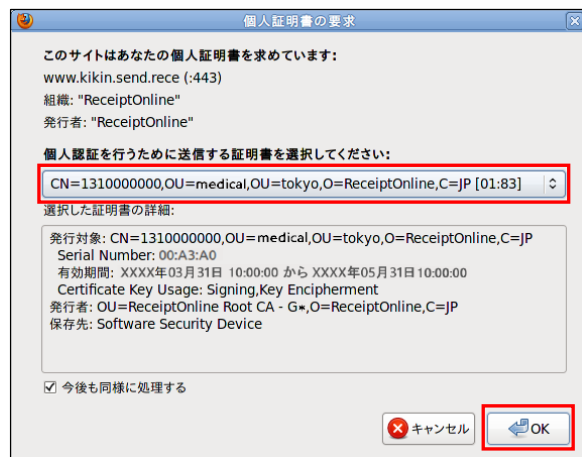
個人証明書の要求

このサイトはあなたの個人証明書を求めています:
www.kikin.send.rece (:443)
組織: "ReceiptOnline"
発行者: "ReceiptOnline"

個人認証を行うために送信する証明書を選択してください:
CN=1310000000,OU=medical,OU=tokyo,O=ReceiptOnline,C=JP [01:83]
選択した証明書の詳細:
発行対象: CN=1310000000,OU=medical,OU=tokyo,O=ReceiptOnline,C=JP
Serial Number: 00:A3:A0
有効期間: XXXX年03月31日 10:00:00 から XXXX年05月31日 10:00:00
Certificate Key Usage: Signing,Key Encipherment
発行者: OU=ReceiptOnline Root CA - G*,O=ReceiptOnline,C=JP
保存先: Software Security Device

今後も同様に処理する

キャンセル
OK